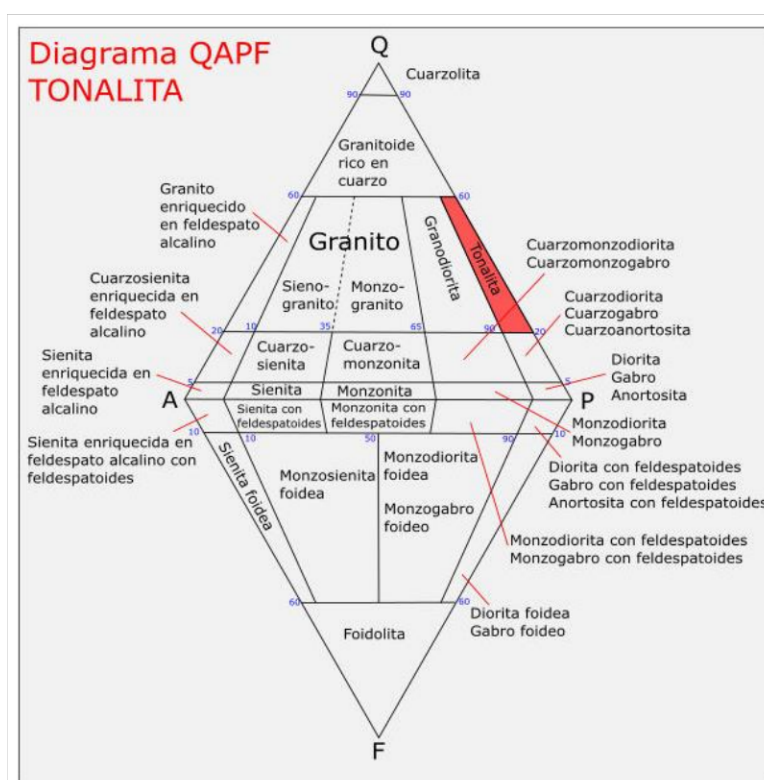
Diagrama QAPF
TONALITA

Q

Cuarzolita

90 90

Granitoide rico en cuarzo

60 60

Granito enriquecido en feldespato alcalino

Granito

Granodiorita

Tonalita

Cuarzomonzodiorita
Cuarzomonzogabro

Sieno-granito

Monzo-granito

Cuarzosienita enriquecida en feldespato alcalino

Cuarzodiorita
Cuarzogabro
Cuarzoanortosita

20 10 35 65 90 20

Cuarzo-sienita

Cuarzo-monzonita

Sienita enriquecida en feldespato alcalino

Diorita
Gabro
Anortosita

5 5

Sienita

Monzonita

A

P

Sienita con feldespatoides

Monzonita con feldespatoides

Monzodiorita
Monzogabro

10 10 50 90 10

Sienita enriquecida en feldespato alcalino con feldespatoides

Diorita con feldespatoides
Gabro con feldespatoides
Anortosita con feldespatoides

Sienita foidea

Monzosienita foidea

Monzodiorita foidea

Monzogabro foideo

Monzodiorita con feldespatoides
Monzogabro con feldespatoides

60 60

Diorita foidea
Gabro foideo

Foidolita

F